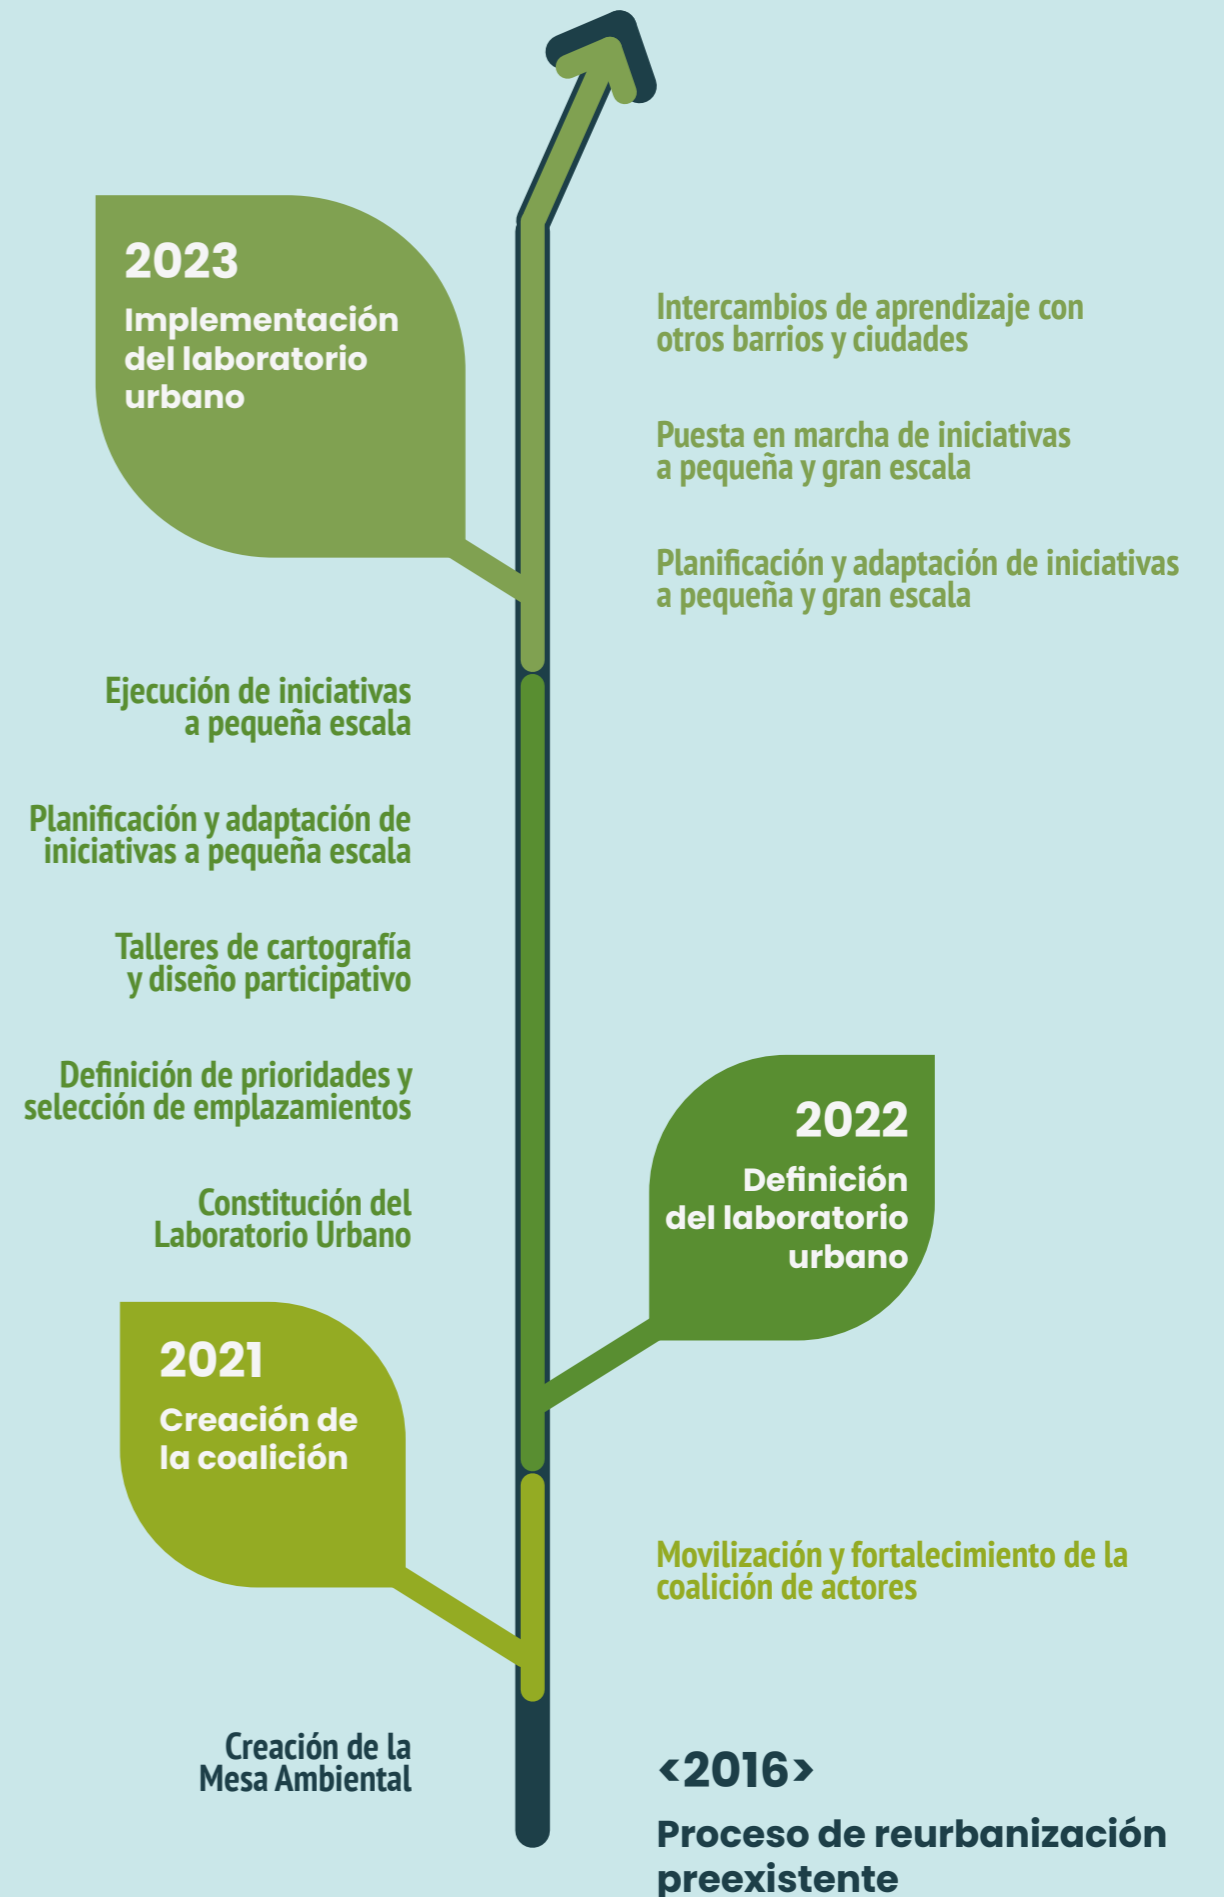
2023
Implementación del laboratorio urbano

Intercambios de aprendizaje con otros barrios y ciudades

Puesta en marcha de iniciativas a pequeña y gran escala

Planificación y adaptación de iniciativas a pequeña y gran escala

Ejecución de iniciativas a pequeña escala

Planificación y adaptación de iniciativas a pequeña escala

Talleres de cartografía y diseño participativo

Definición de prioridades y selección de emplazamientos

Constitución del Laboratorio Urbano

2022
Definición del laboratorio urbano

2021
Creación de la coalición

Movilización y fortalecimiento de la coalición de actores

Creación de la Mesa Ambiental

<2016>
Proceso de reurbanización preexistente